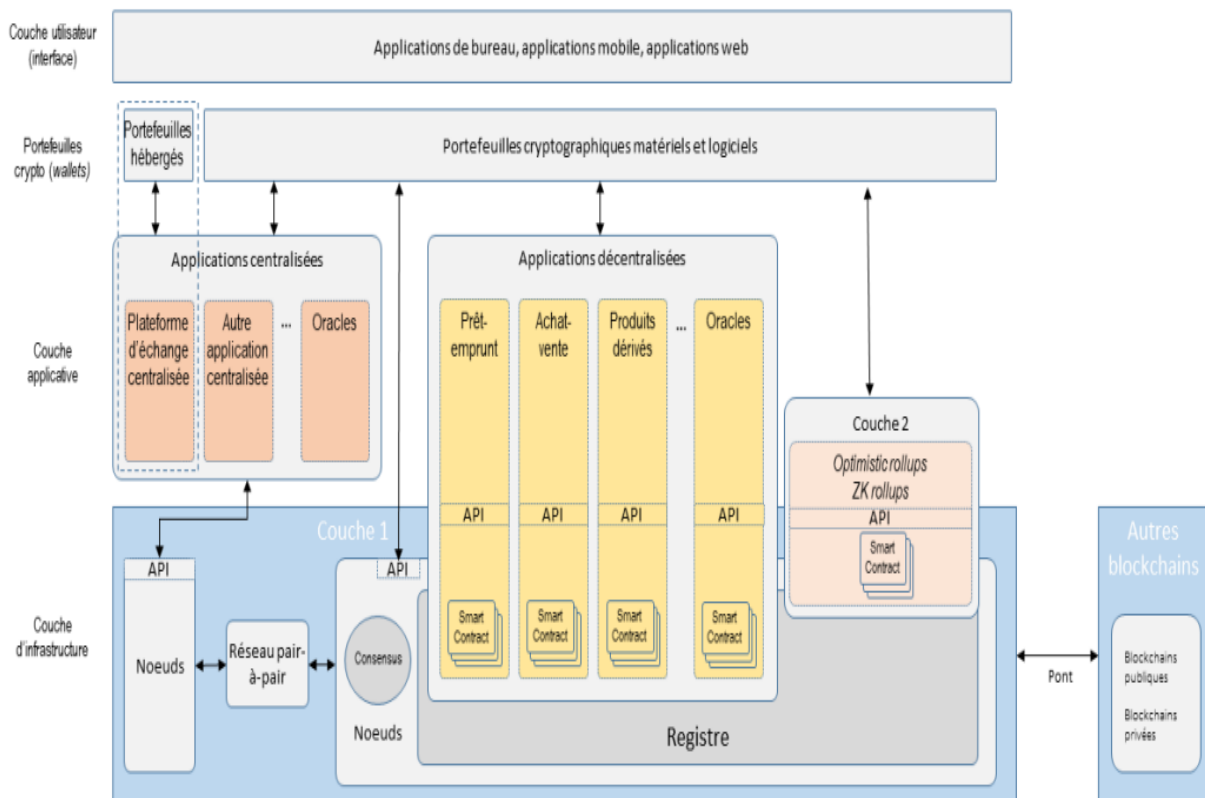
Couche utilisateur (interface)

Applications de bureau, applications mobile, applications web

Portefeuilles crypto (wallets)

Portefeuilles hébergés

Portefeuilles cryptographiques matériels et logiciels

Couche applicative

Applications centralisées

Plateforme d'échange centralisée

Autre application centralisée

...

Oracles

Applications décentralisées

Prêt-emprunt

Achat-vente

Produits dérivés

...

Oracles

API

API

API

API

Smart Contract

Smart Contract

Smart Contract

Smart Contract

Couche 2

Optimistic rollups
ZK rollups

API

Smart Contract

Couche d'infrastructure

Couche 1

API

Noeuds

Réseau pair-à-pair

API

Consensus

Noeuds

Registre

Pont

Autres blockchains

Blockchains publiques

Blockchains privées